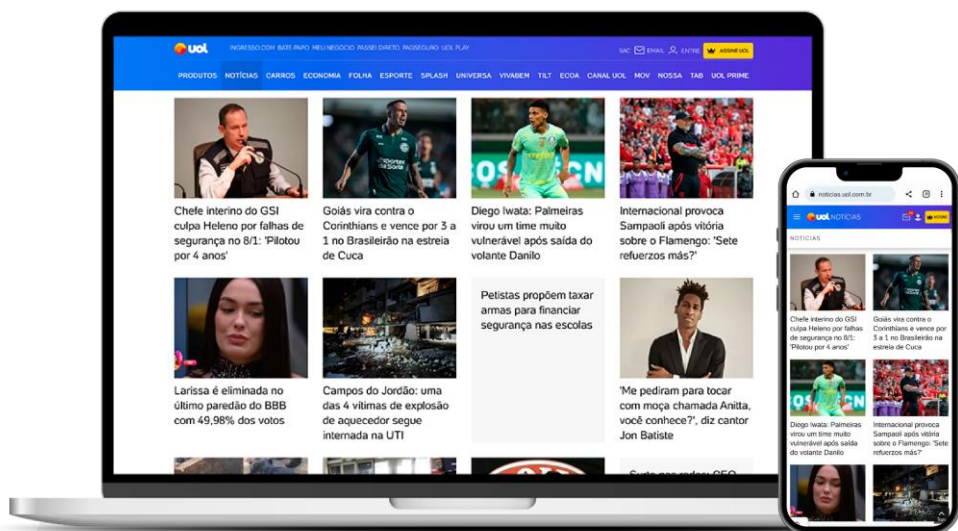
uol INGRESSO.COM BATE-PAPO MEU NEGÓCIO PASSEI DIRETO PAGSEGURO UOL PLAY SAC EMAIL ENTRE ASSINE UOL

PRODUTOS NOTÍCIAS CARROS ECONOMIA FOLHA ESPORTE SPLASH UNIVERSA VIVABEM TILT ECOA CANAL UOL MOV NOSSA TAB UOL PRIME

Chefe interino do GSI culpa Heleno por falhas de segurança no 8/1: 'Pilotou por 4 anos'

Goiás vira contra o Corinthians e vence por 3 a 1 no Brasileirão na estreia de Cuca

Diego Iwata: Palmeiras virou um time muito vulnerável após saída do volante Danilo

Internacional provoca Sampaoli após vitória sobre o Flamengo: 'Sete refuerzos más?'

Larissa é eliminada no último paredão do BBB com 49,98% dos votos

Campos do Jordão: uma das 4 vítimas de explosão de aquecedor segue internada na UTI

Petistas propõem taxar armas para financiar segurança nas escolas

'Me pediram para tocar com moça chamada Anitta, você conhece?', diz cantor Jon Batiste

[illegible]

noticias.uol.com.br

uol NOTÍCIAS ASSINE

NOTÍCIAS

Chefe interino do GSI culpa Heleno por falhas de segurança no 8/1: 'Pilotou por 4 anos'

Goiás vira contra o Corinthians e vence por 3 a 1 no Brasileirão na estreia de Cuca

Diego Iwata: Palmeiras virou um time muito vulnerável após saída do volante Danilo

Internacional provoca Sampaoli após vitória sobre o Flamengo: 'Sete refuerzos más?'